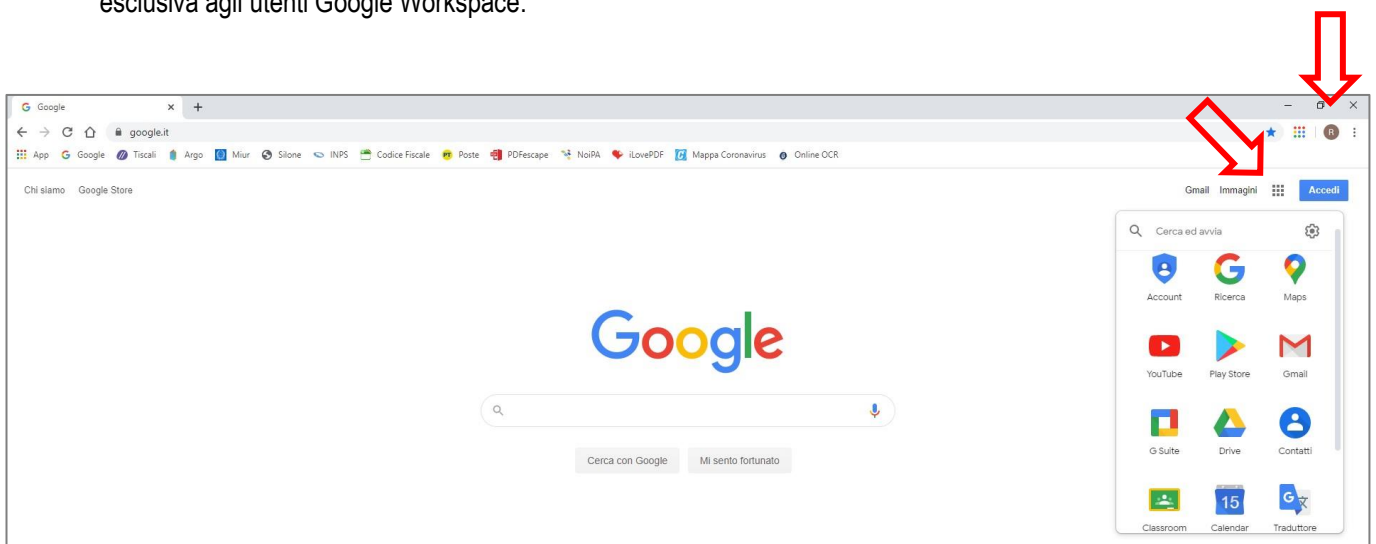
esclusiva agli utenti Google Workspace.

Google × +

google.it

App Google Tiscali Argo Miur Silone INPS Codice Fiscale Poste PDFescape NoiPA iLovePDF Mappa Coronavirus Online OCR

Chi siamo Google Store

Gmail Immagini Accedi

Cerca ed avvia

Account Ricerca Maps

YouTube Play Store Gmail

G Suite Drive Contatti

Classroom 15 Calendar Traduttore

Google

Cerca con Google Mi sento fortunato